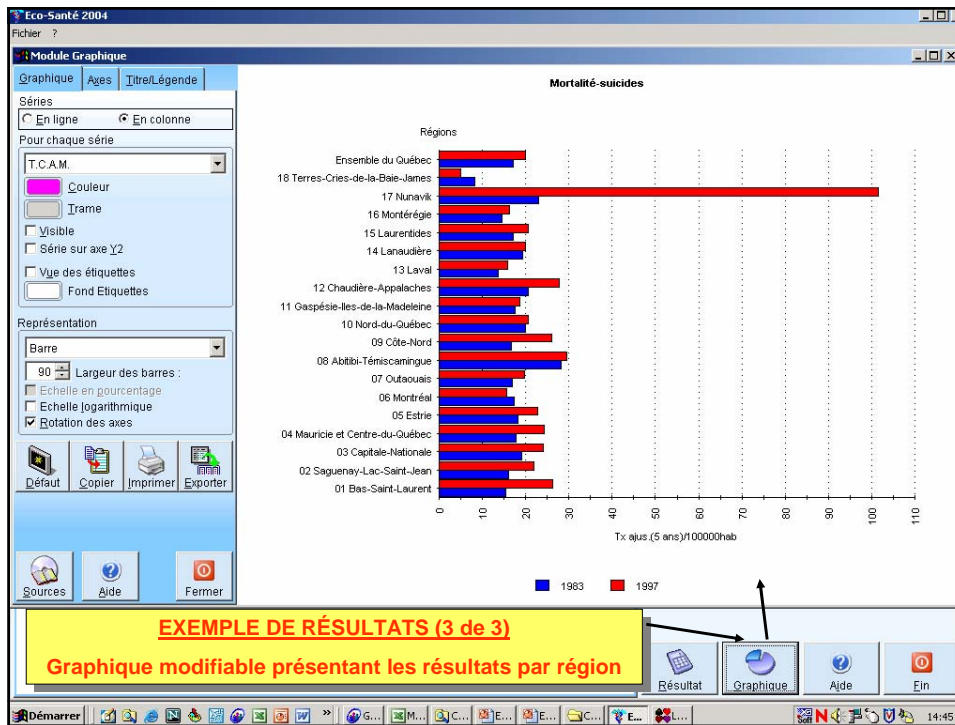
Eco-Santé 2004
Fichier ?

Module Graphique

Graphique | Axes | Titre/Légende

Séries
En ligne
En colonne
Pour chaque série
T.C.A.M.
Couleur
Trame
Visible
Série sur axe Y2
Vue des étiquettes
Fond Etiquettes

Représentation
Barre
90 Largeur des barres :
Echelle en pourcentage
Echelle logarithmique
Rotation des axes

Défaut
Copier
Imprimer
Exporter

Sources
Aide
Fermer

Mortalité-suicides

Régions

Ensemble du Québec
18 Terres-Cries-de-la-Baie-James
17 Nunavik
16 Montérégie
15 Laurentides
14 Lanaudière
13 Laval
12 Chaudière-Appalaches
11 Gaspésie-Iles-de-la-Madeleine
10 Nord-du-Québec
09 Côte-Nord
08 Abitibi-Témiscamingue
07 Outaouais
06 Montréal
05 Estrie
04 Mauricie et Centre-du-Québec
03 Capitale-Nationale
02 Saguenay-Lac-Saint-Jean
01 Bas-Saint-Laurent

0 10 20 30 40 50 60 70 80 90 100 110

Tx ajus.(5 ans)/100000hab

1983 1997

EXEMPLE DE RÉSULTATS (3 de 3)

Graphique modifiable présentant les résultats par région

Résultat
Graphique
Aide
Fin

Démarrer
G...
M...
C...
E...
E...
C...
E...
L...
14:45